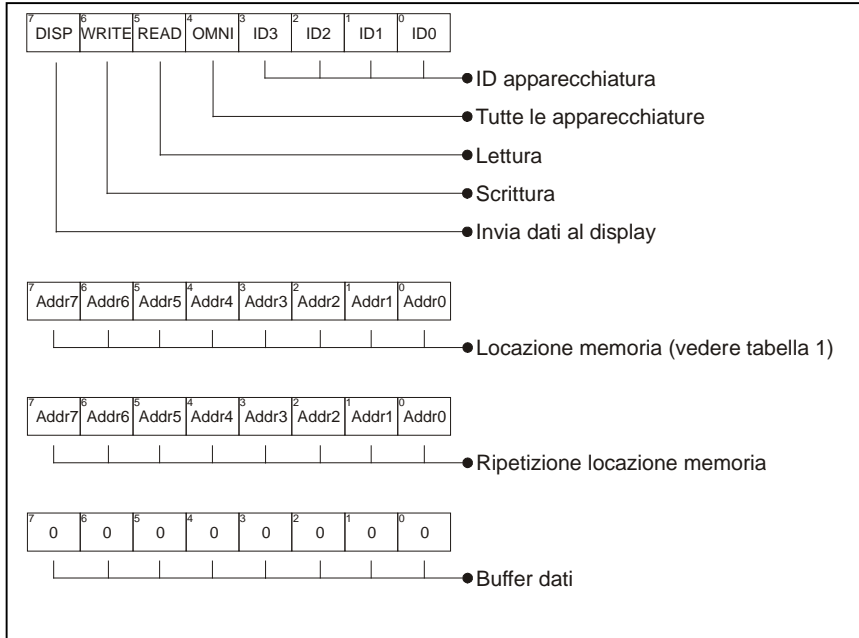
| 7 DISP | 6 WRITE | 5 READ | 4 OMNI | 3 ID3 | 2 ID2 | 1 ID1 | 0 ID0 |
|---|---|---|---|---|---|---|---|

ID apparecchiatura
Tutte le apparecchiature
Lettura
Scrittura
Invia dati al display

| 7 Addr7 | 6 Addr6 | 5 Addr5 | 4 Addr4 | 3 Addr3 | 2 Addr2 | 1 Addr1 | 0 Addr0 |
|---|---|---|---|---|---|---|---|

Locazione memoria (vedere tabella 1)

| 7 Addr7 | 6 Addr6 | 5 Addr5 | 4 Addr4 | 3 Addr3 | 2 Addr2 | 1 Addr1 | 0 Addr0 |
|---|---|---|---|---|---|---|---|

Ripetizione locazione memoria

| 7 0 | 6 0 | 5 0 | 4 0 | 3 0 | 2 0 | 1 0 | 0 0 |
|---|---|---|---|---|---|---|---|

Buffer dati